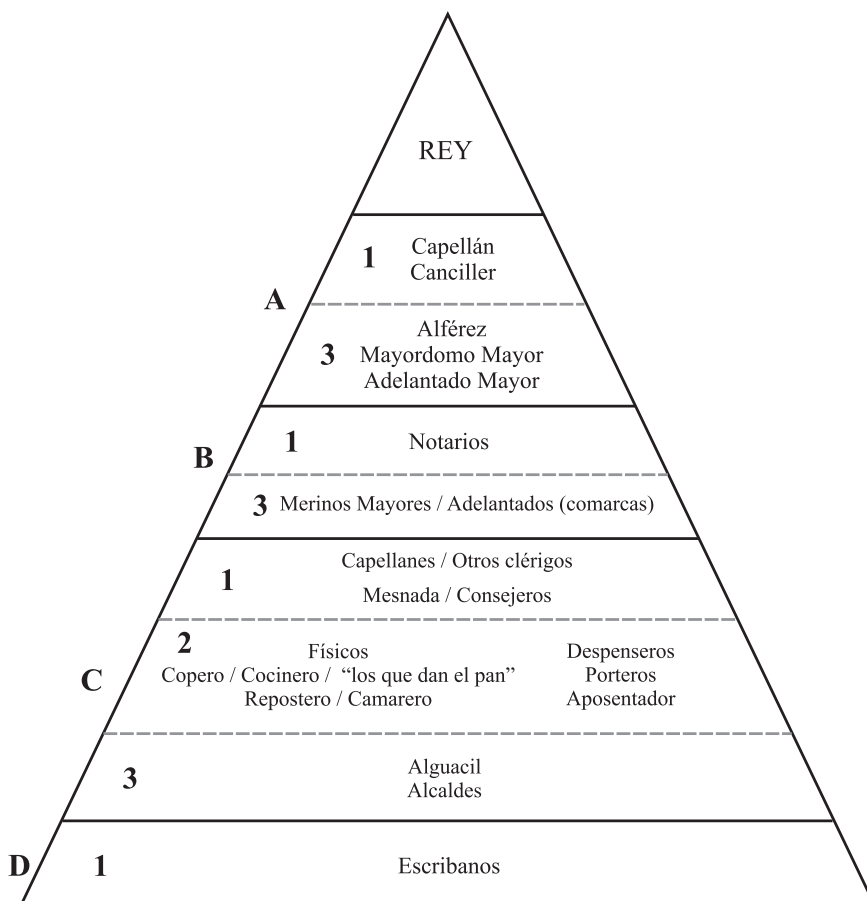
REY

A

1 Capellán Canciller

3 Alférez Mayordomo Mayor Adelantado Mayor

B

1 Notarios

3 Merinos Mayores / Adelantados (comarcas)

C

1 Capellanes / Otros clérigos Mesnada / Consejeros

2 Físicos Copero / Cocinero / "los que dan el pan" Repostero / Camarero

Despenseros Porteros Aposentador

3 Alguacil Alcaldes

D

1 Escribanos